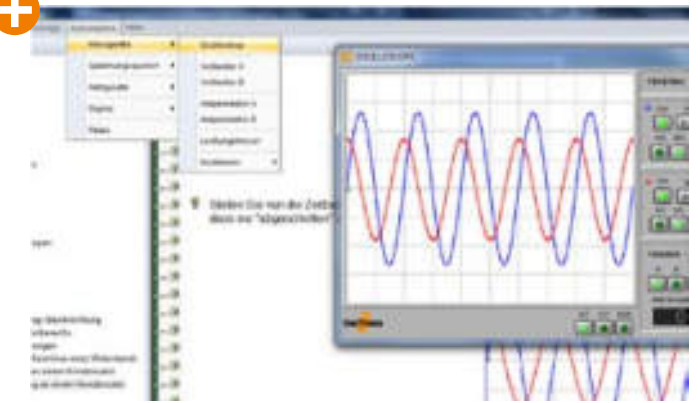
Instrumente
Hilfe
Messgeräte
Oszilloskop
Spannungsquellen
Stromstärke A
Stromstärke B
Messgeräte
Signale
Spannung A
Spannung B
Fenster
Leistungsmesser
Drucken
Stellen Sie nun die Zeitbasis so ein, dass nur "abgeschnitten"
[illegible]